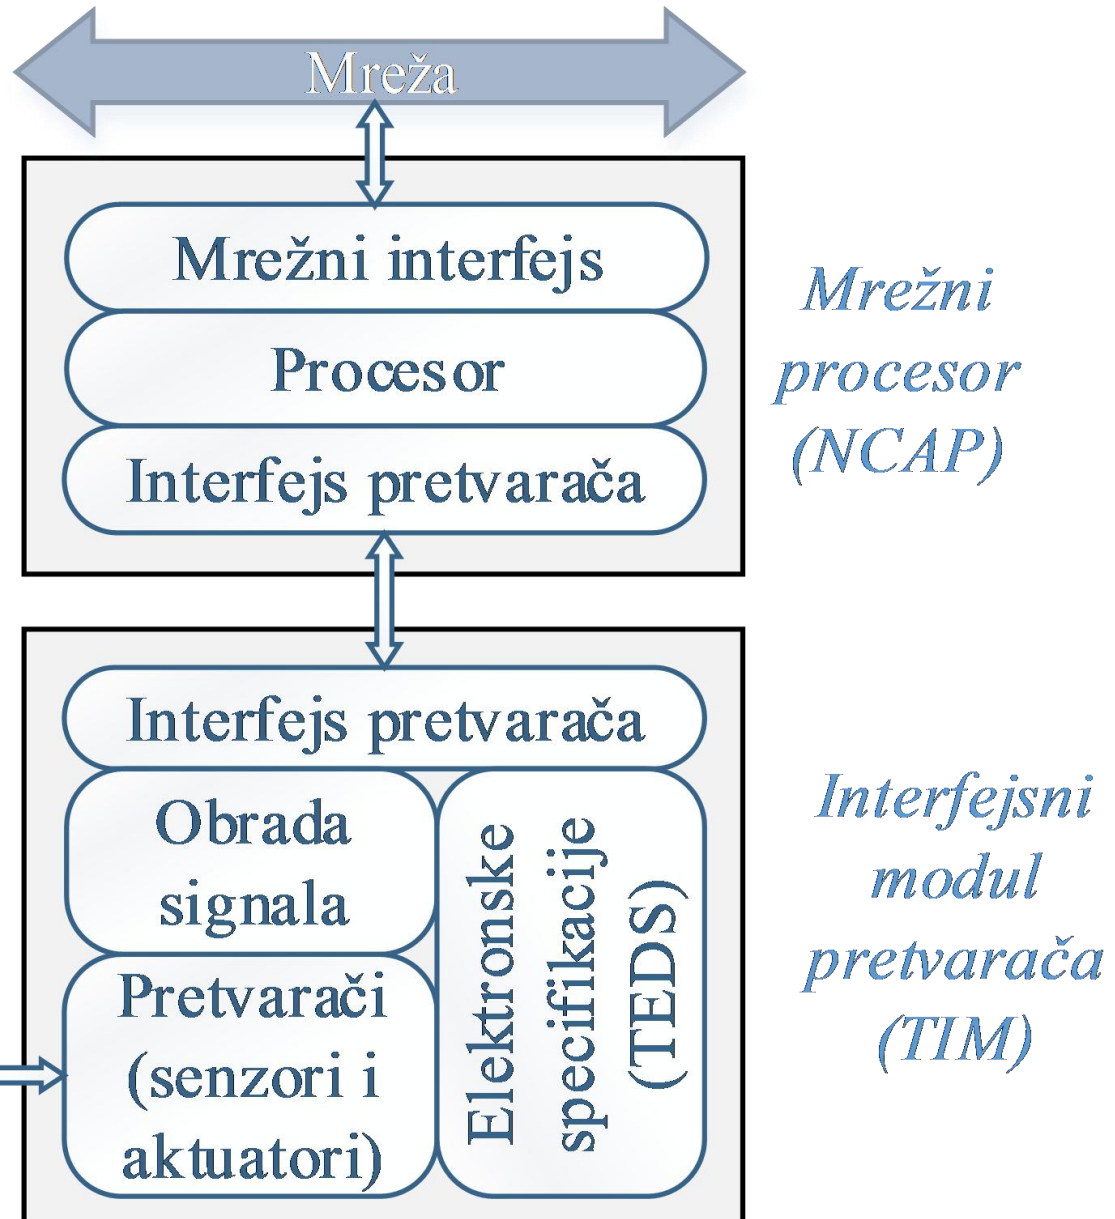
Mreža

Mrežni interfejs

Procesor

Interfejs pretvarača

Mrežni procesor (NCAP)

Interfejs pretvarača

Obrada signala

Pretvarači (senzori i aktuatori)

Elektronske specifikacije (TEDS)

Interfejsni modul pretvarača (TIM)